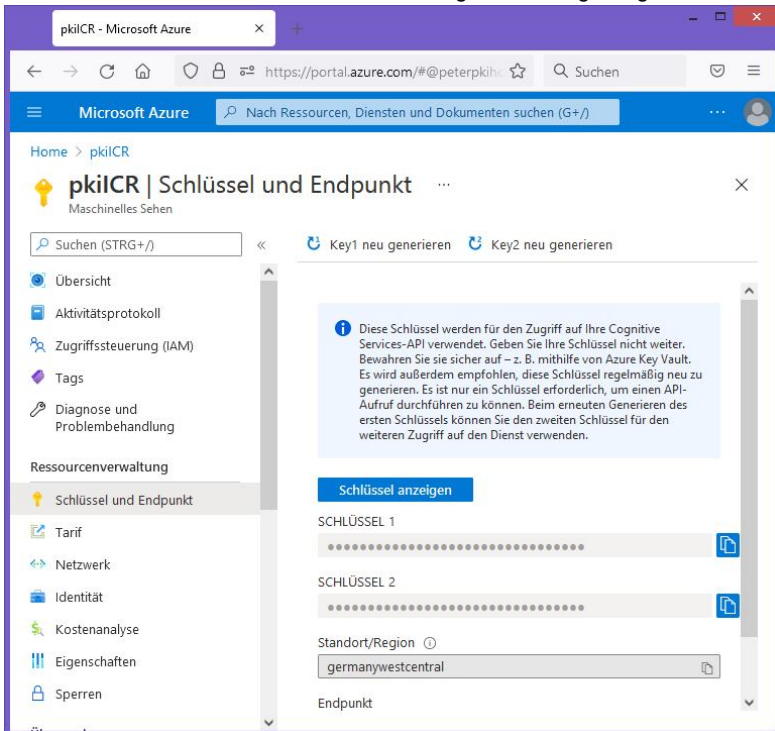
pkiICR - Microsoft Azure

https://portal.azure.com/#@peterpkihc

Suchen

Microsoft Azure

Nach Ressourcen, Diensten und Dokumenten suchen (G+/)

Home > pkiICR

pkiICR | Schlüssel und Endpunkt ...

Maschinelles Sehen

Suchen (STRG+/)

Key1 neu generieren

Key2 neu generieren

Übersicht

Aktivitätsprotokoll

Zugriffssteuerung (IAM)

Tags

Diagnose und Problembehandlung

Ressourcenverwaltung

Schlüssel und Endpunkt

Tarif

Netzwerk

Identität

Kostenanalyse

Eigenschaften

Sperren

Diese Schlüssel werden für den Zugriff auf Ihre Cognitive Services-API verwendet. Geben Sie Ihre Schlüssel nicht weiter. Bewahren Sie sie sicher auf – z. B. mithilfe von Azure Key Vault. Es wird außerdem empfohlen, diese Schlüssel regelmäßig neu zu generieren. Es ist nur ein Schlüssel erforderlich, um einen API-Aufruf durchführen zu können. Beim erneuten Generieren des ersten Schlüssels können Sie den zweiten Schlüssel für den weiteren Zugriff auf den Dienst verwenden.

Schlüssel anzeigen

SCHLÜSSEL 1

••••••••••••••••••••••••••••••••

SCHLÜSSEL 2

••••••••••••••••••••••••••••••••

Standort/Region

germanywestcentral

Endpunkt